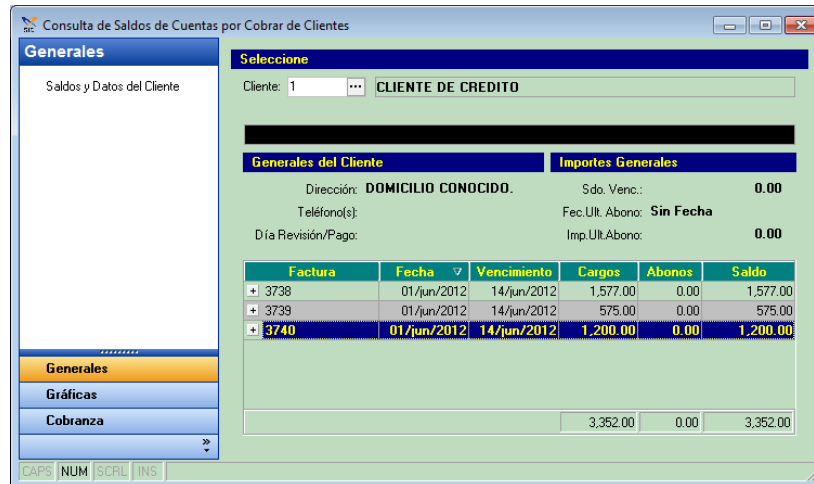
Consulta de Saldos de Cuentas por Cobrar de Clientes

Generales

Saldos y Datos del Cliente

Seleccione

Cliente: 1 ... CLIENTE DE CREDITO

Generales del Cliente

Importes Generales

Dirección: DOMICILIO CONOCIDO.

Sdo. Venc.: 0.00

Teléfono(s):

Fec.Ult. Abono: Sin Fecha

Día Revisión/Pago:

Imp.Ult.Abono: 0.00

| Factura | Fecha | Vencimiento | Cargos | Abonos | Saldo |
|---|---|---|---|---|---|
| + 3738 | 01/jun/2012 | 14/jun/2012 | 1,577.00 | 0.00 | 1,577.00 |
| + 3739 | 01/jun/2012 | 14/jun/2012 | 575.00 | 0.00 | 575.00 |
| + 3740 | 01/jun/2012 | 14/jun/2012 | 1,200.00 | 0.00 | 1,200.00 |
| | | | 3,352.00 | 0.00 | 3,352.00 |

Generales

Gráficas

Cobranza

»

CAPS NUM SCRL INS